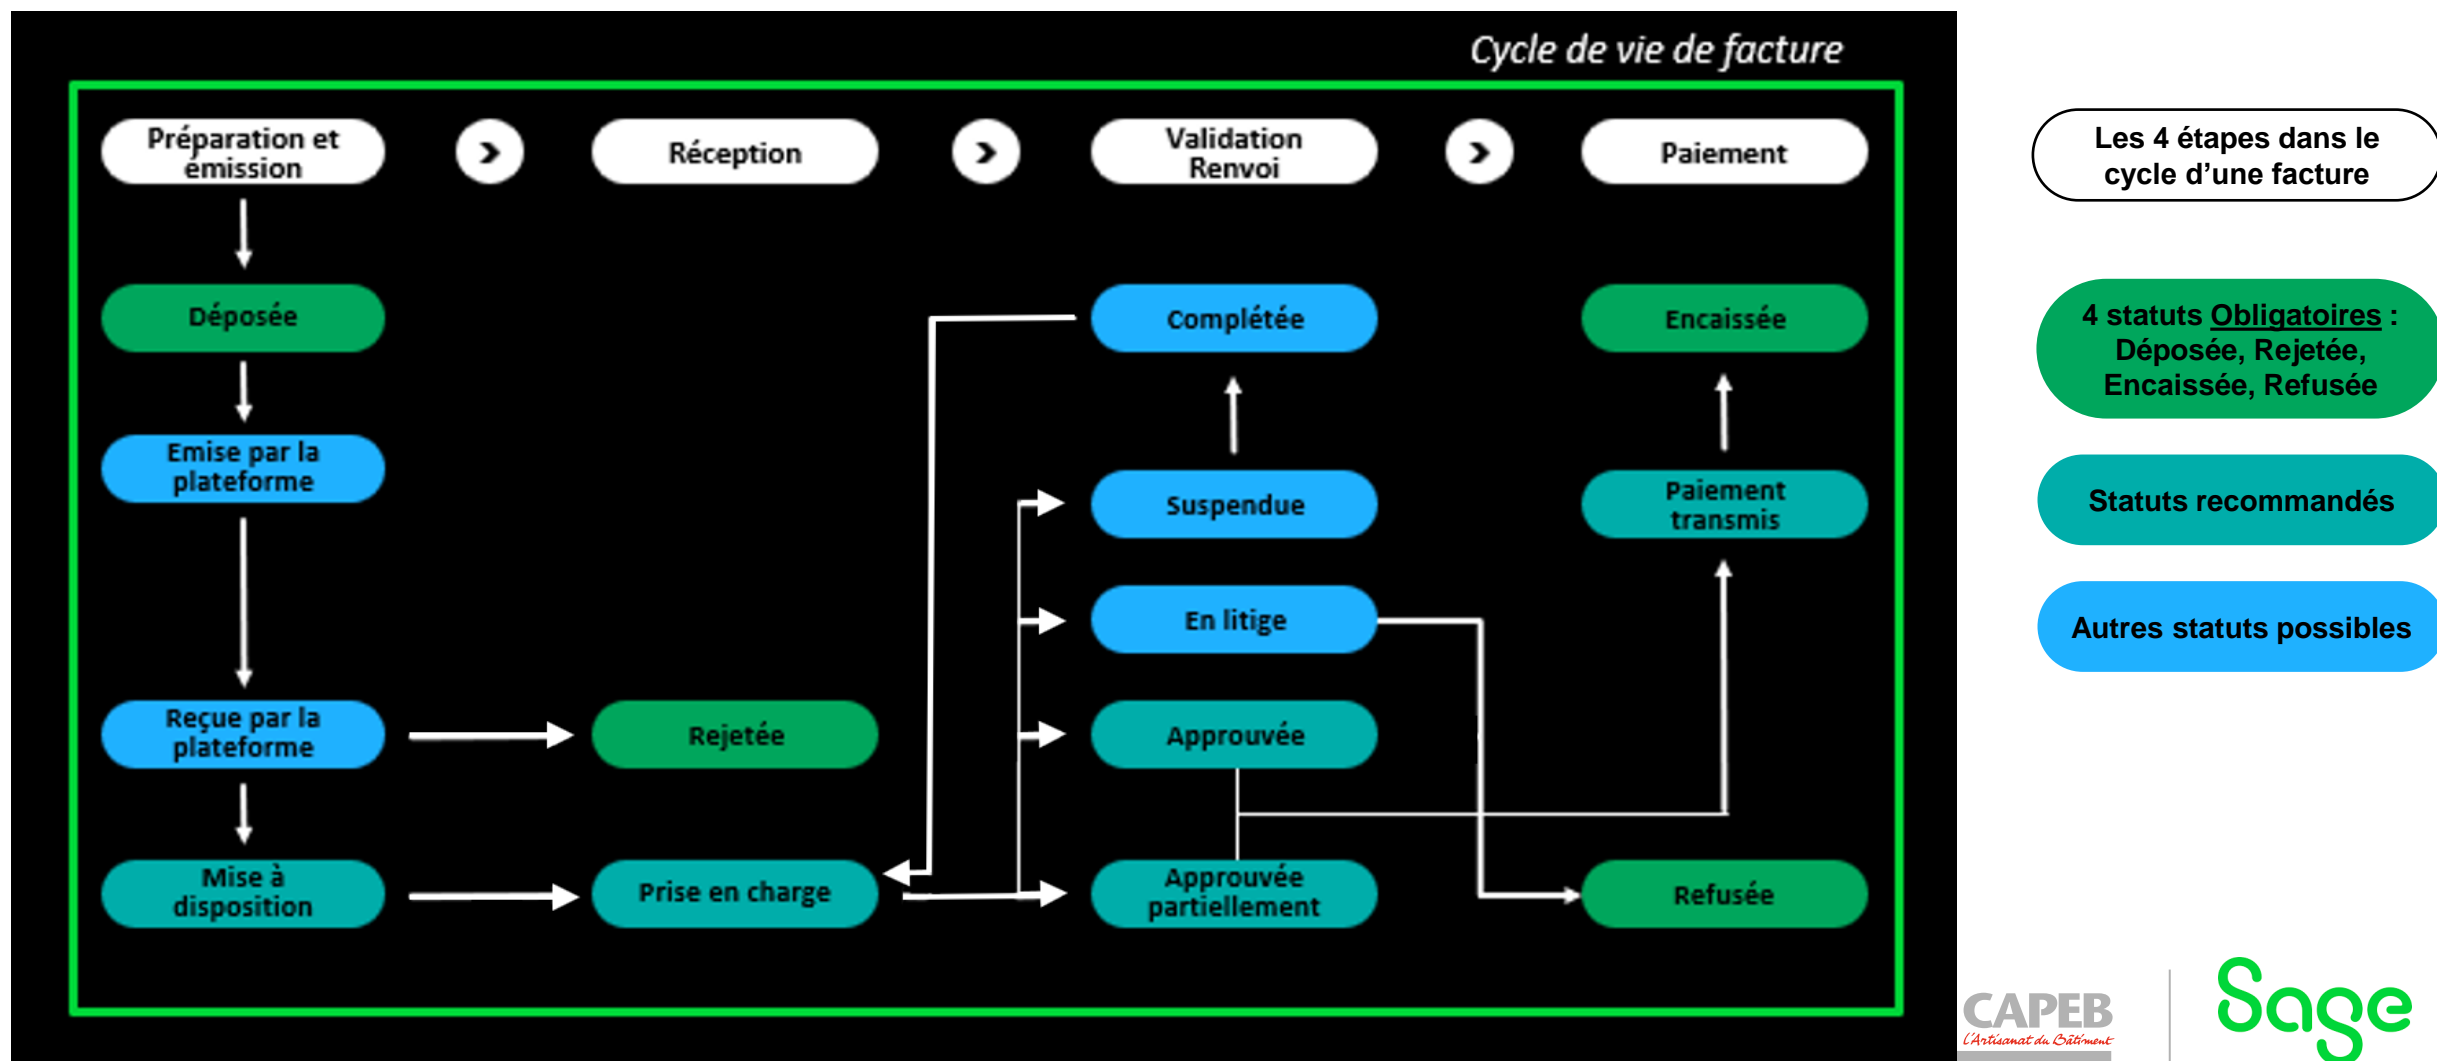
Cycle de vie de facture

Préparation et émission

Réception

Validation Renvoi

Paiement

Déposée

Emise par la plateforme

Reçue par la plateforme

Mise à disposition

Rejetée

Prise en charge

Complétée

Suspendue

En litige

Approuvée

Approuvée partiellement

Encaissée

Paiement transmis

Refusée

Les 4 étapes dans le cycle d'une facture

4 statuts Obligatoires : Déposée, Rejetée, Encaissée, Refusée

Statuts recommandés

Autres statuts possibles

CAPEB
L'Artisanat du Bâtiment

Sage